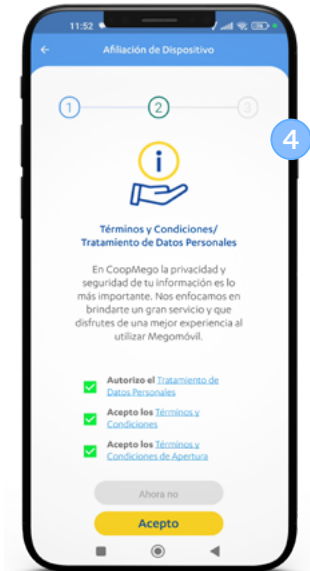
11:52

Afiliación de Dispositivo

1

2

3

4

Términos y Condiciones/ Tratamiento de Datos Personales

En CoopMego la privacidad y seguridad de tu información es lo más importante. Nos enfocamos en brindarte un gran servicio y que disfrutes de una mejor experiencia al utilizar Megomóvil.

Autorizo el Tratamiento de Datos Personales

Acepto los Términos y Condiciones

Acepto los Términos y Condiciones de Apertura

Ahora no

Acepto